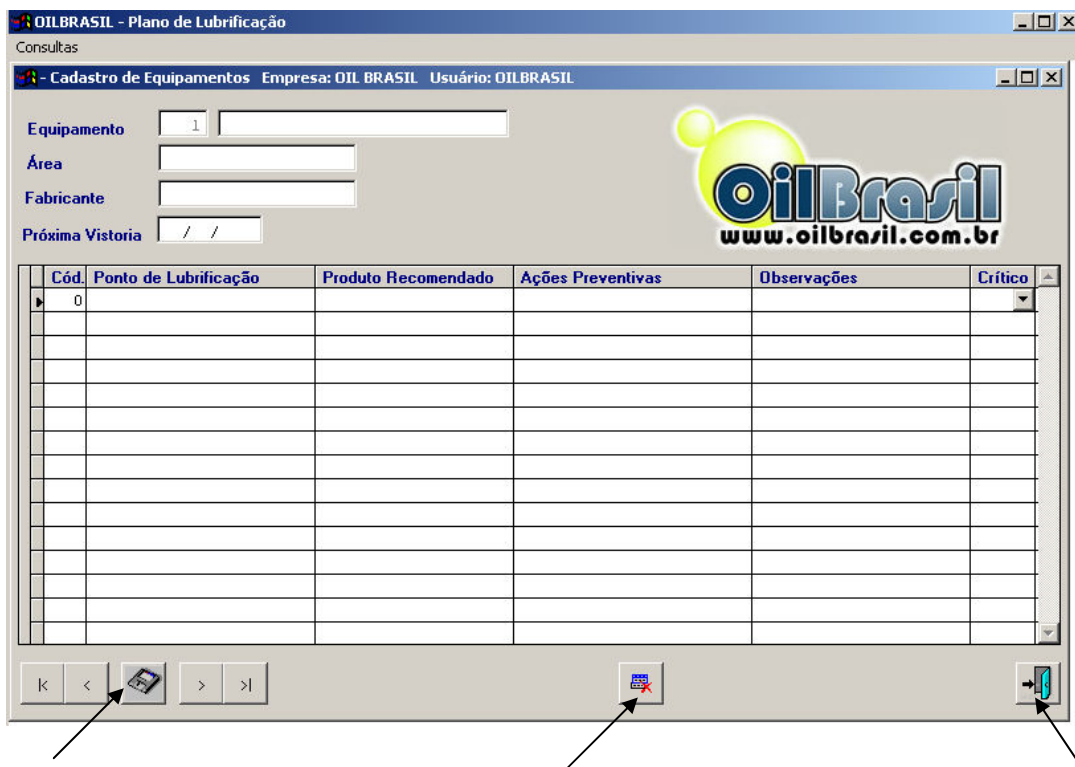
OILBRASIL - Plano de Lubrificação

Consultas

- Cadastro de Equipamentos Empresa: OIL BRASIL Usuário: OILBRASIL

Equipamento 1

Área

Fabricante

Próxima Vistoria / /

OilBrasil
www.oilbrasil.com.br

| Cód. | Ponto de Lubrificação | Produto Recomendado | Ações Preventivas | Observações | Crítico |
|---|---|---|---|---|---|
| 0 | | | | | |